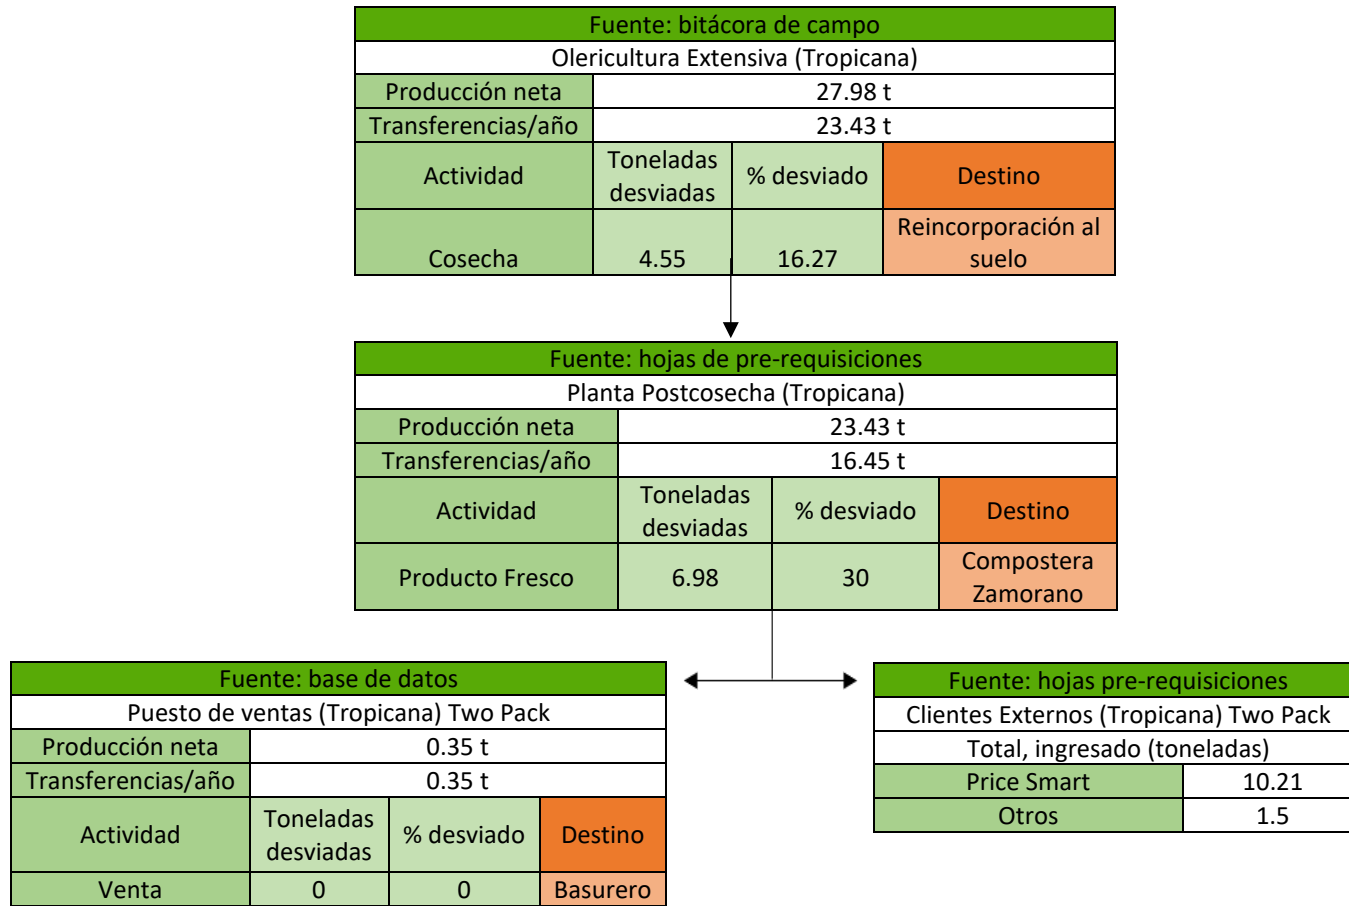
| Fuente: bitácora de campo | | | |
|---|---|---|---|
| Olericultura Extensiva (Tropicana) | | | |
| Producción neta | 27.98 t | | |
| Transferencias/año | 23.43 t | | |
| Actividad | Toneladas desviadas | % desviado | Destino |
| Cosecha | 4.55 | 16.27 | Reincorporación al suelo |

| Fuente: hojas de pre-requisiciones | | | |
|---|---|---|---|
| Planta Postcosecha (Tropicana) | | | |
| Producción neta | 23.43 t | | |
| Transferencias/año | 16.45 t | | |
| Actividad | Toneladas desviadas | % desviado | Destino |
| Producto Fresco | 6.98 | 30 | Compostera Zamorano |

| Fuente: base de datos | | | |
|---|---|---|---|
| Puesto de ventas (Tropicana) Two Pack | | | |
| Producción neta | 0.35 t | | |
| Transferencias/año | 0.35 t | | |
| Actividad | Toneladas desviadas | % desviado | Destino |
| Venta | 0 | 0 | Basurero |

| Fuente: hojas pre-requisiciones | |
|---|---|
| Clientes Externos (Tropicana) Two Pack | |
| Total, ingresado (toneladas) | |
| Price Smart | 10.21 |
| Otros | 1.5 |